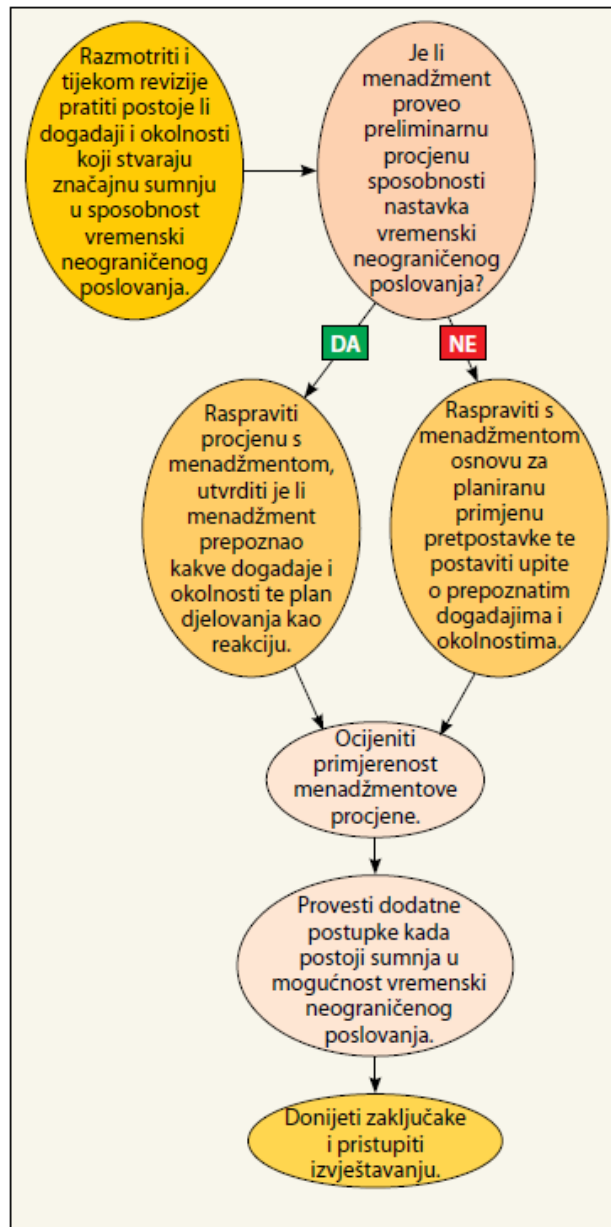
Razmotriti i tijekom revizije pratiti postoje li događaji i okolnosti koji stvaraju značajnu sumnju u sposobnost vremenski neograničenog poslovanja.

Je li menadžment proveo preliminarnu procjenu sposobnosti nastavka vremenski neograničenog poslovanja?

DA

NE

Raspraviti procjenu s menadžmentom, utvrditi je li menadžment prepoznao kakve događaje i okolnosti te plan djelovanja kao reakciju.

Raspraviti s menadžmentom osnovu za planiranu primjenu pretpostavke te postaviti upite o prepoznatim događajima i okolnostima.

Ocijeniti primjerenost menadžmentove procjene.

Provesti dodatne postupke kada postoji sumnja u mogućnost vremenski neograničenog poslovanja.

Donijeti zaključake i pristupiti izvještavanju.